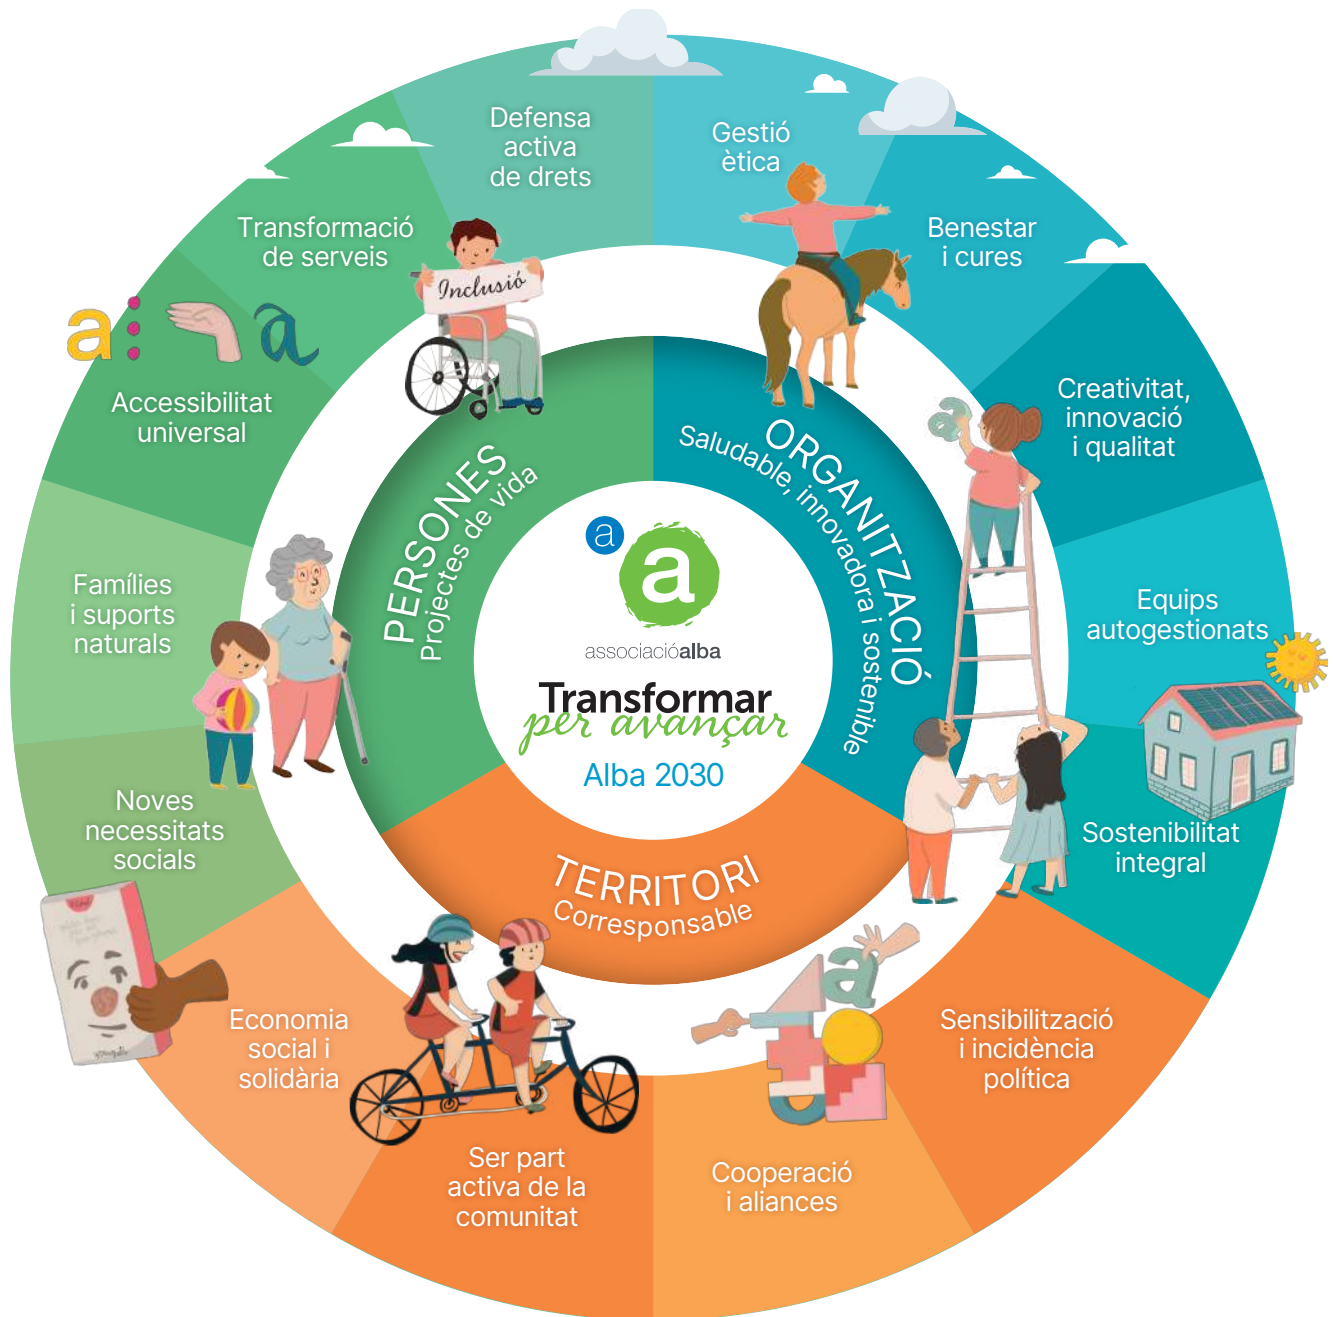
Defensa activa de drets

Gestió ètica

Benestar i cures

Transformació de serveis

Inclusió

Creativitat, innovació i qualitat

Accessibilitat universal

Equips autogestionats

Famílies i suports naturals

Sostenibilitat integral

Noves necessitats socials

Economia social i solidària

Sensibilització i incidència política

Ser part activa de la comunitat

Cooperació i aliances

PERSONES
Projectes de vida

ORGANITZACIÓ
Saludable, innovadora i sostenible

TERRITORI
Corresponsable

a

a

associacióalba

Transformar
per avançar

Alba 2030